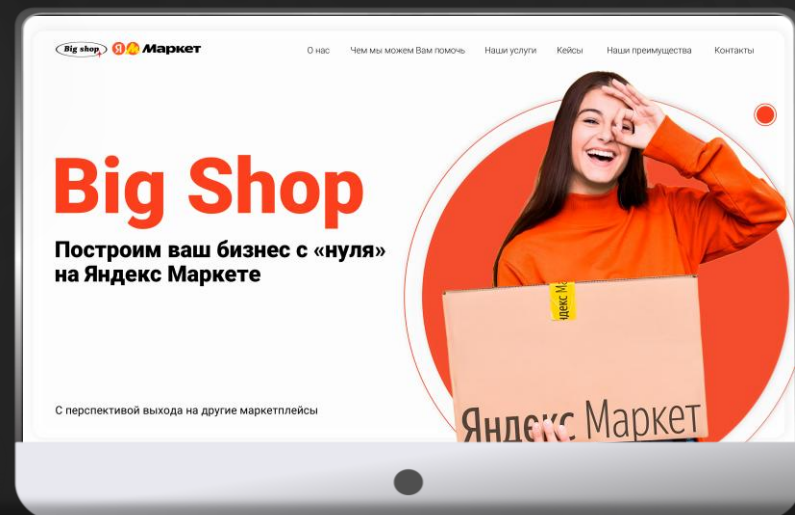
Big shop ЯМ Маркет

О нас Чем мы можем Вам помочь Наши услуги Кейсы Наши преимущества Контакты

Big Shop

Построим ваш бизнес с «нуля» на Яндекс Маркете

С перспективой выхода на другие маркетплейсы

Яндекс Маркет

Яндекс Маркет